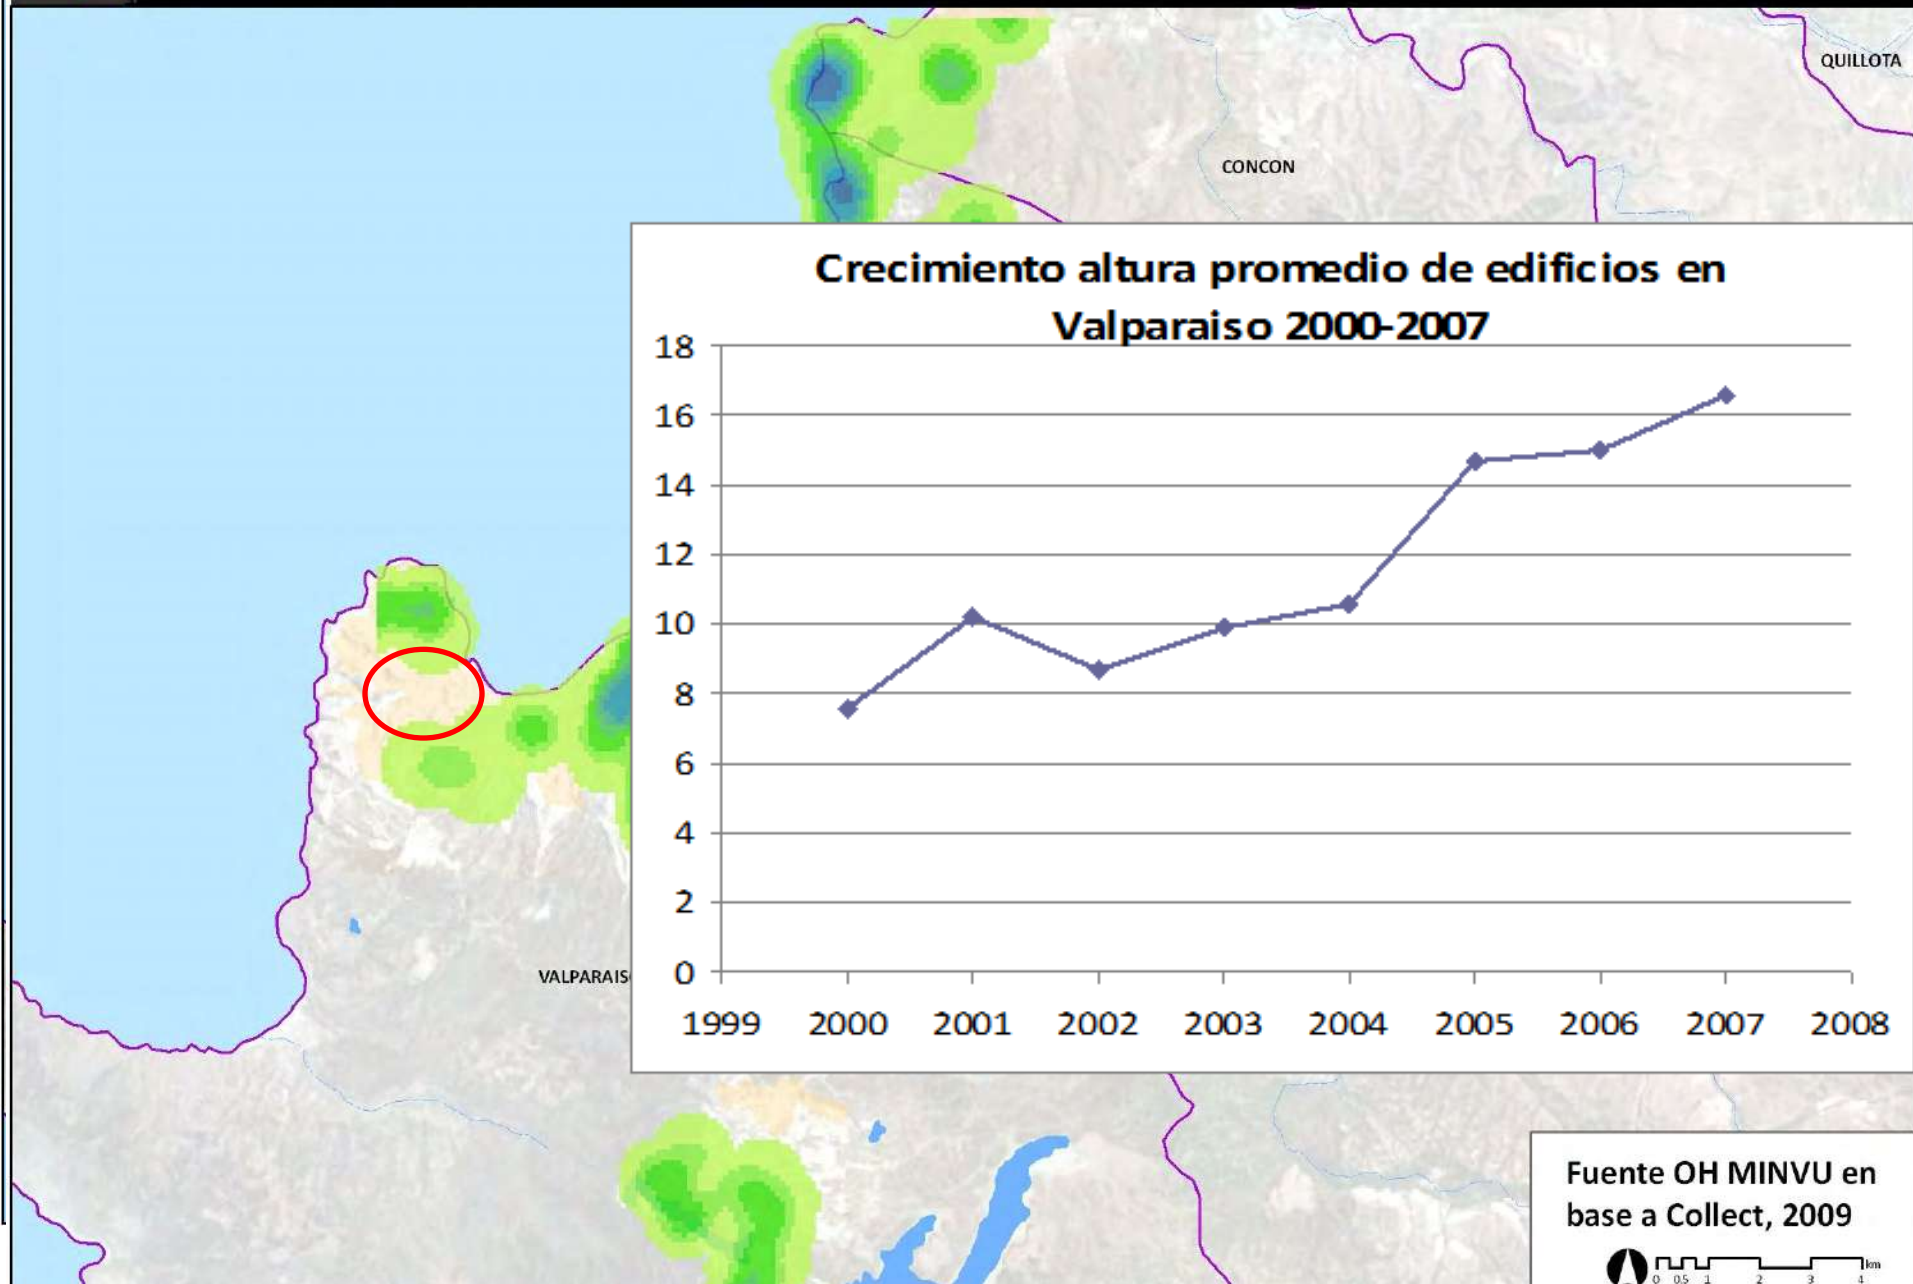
QUILLOTA

CONCON

Crecimiento altura promedio de edificios en Valparaiso 2000-2007

18
16
14
12
10
8
6
4
2
0

1999 2000 2001 2002 2003 2004 2005 2006 2007 2008

VALPARAIS

Fuente OH MINVU en base a Collect, 2009

0 0.5 1 2 3 4 km